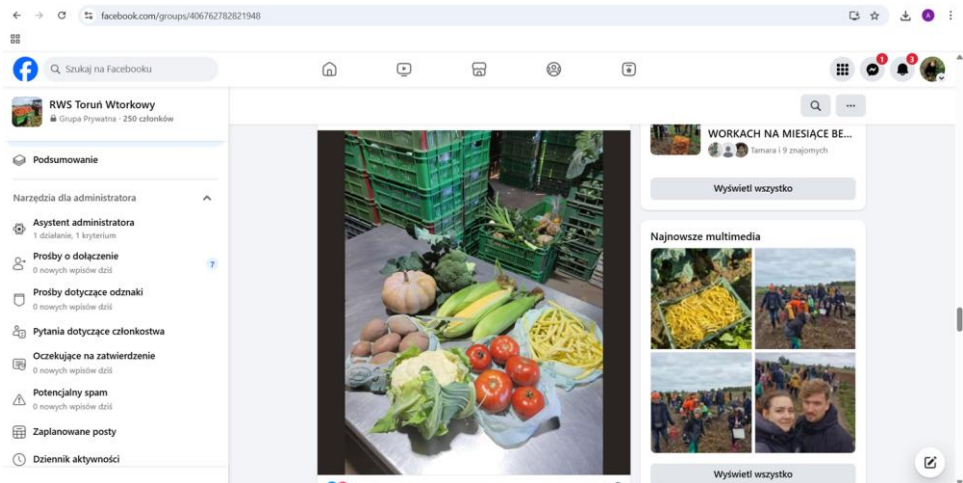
facebook.com/groups/406762782821948

Szukaj na Facebooku

1
3

RWS Toruń Wtorkowy
Grupa Prywatna · 250 członków

Podsumowanie

Narzędzia dla administratora

Asystent administratora
1 działanie, 1 kryterium

Prośby o dołączenie
0 nowych wpisów dziś
7

Prośby dotyczące odznaki
0 nowych wpisów dziś

Pytania dotyczące członkostwa

Oczekujące na zatwierdzenie
0 nowych wpisów dziś

Potencjalny spam
0 nowych wpisów dziś

Zaplanowane posty

Dziennik aktywności

WORKACH NA MIESIĄCE BE...
Tamara i 9 znajomych

Wyświetl wszystko

Najnowsze multimedia

Wyświetl wszystko